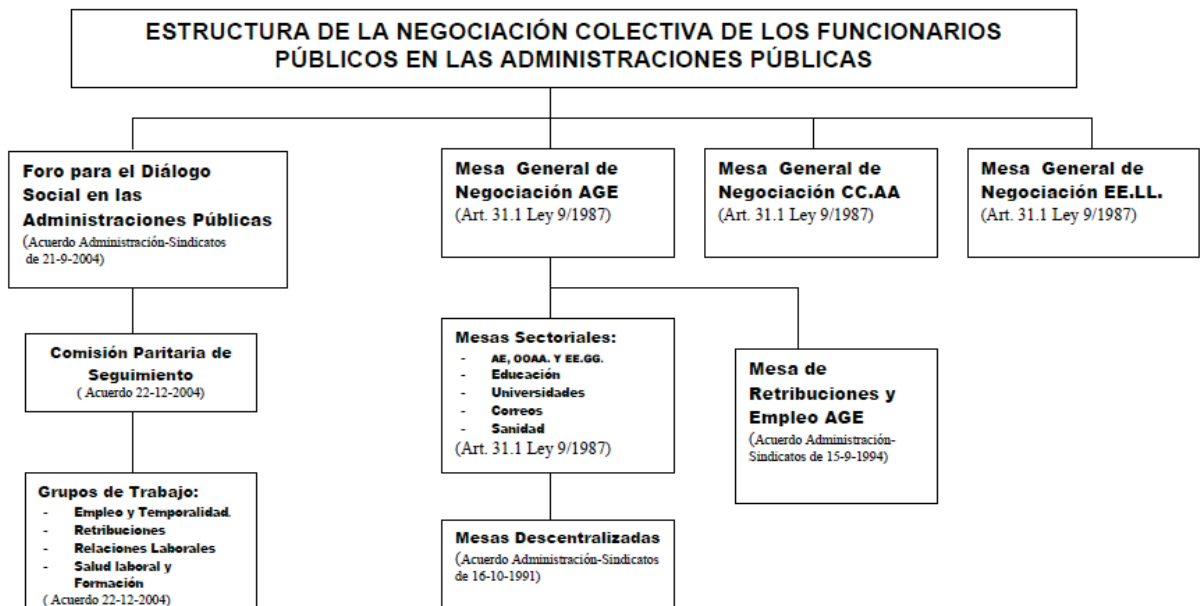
ESTRUCTURA DE LA NEGOCIACIÓN COLECTIVA DE LOS FUNCIONARIOS PÚBLICOS EN LAS ADMINISTRACIONES PÚBLICAS

Foro para el Diálogo Social en las Administraciones Públicas
(Acuerdo Administración-Sindicatos de 21-9-2004)

Mesa General de Negociación AGE
(Art. 31.1 Ley 9/1987)

Mesa General de Negociación CC.AA
(Art. 31.1 Ley 9/1987)

Mesa General de Negociación EE.LL.
(Art. 31.1 Ley 9/1987)

Comisión Paritaria de Seguimiento
( Acuerdo 22-12-2004)

Grupos de Trabajo:
- Empleo y Temporalidad.
- Retribuciones
- Relaciones Laborales
- Salud laboral y Formación
( Acuerdo 22-12-2004)

Mesas Sectoriales:
- AE, OOAA. Y EE.GG.
- Educación
- Universidades
- Correos
- Sanidad
(Art. 31.1 Ley 9/1987)

Mesa de Retribuciones y Empleo AGE
(Acuerdo Administración-Sindicatos de 15-9-1994)

Mesas Descentralizadas
(Acuerdo Administración-Sindicatos de 16-10-1991)